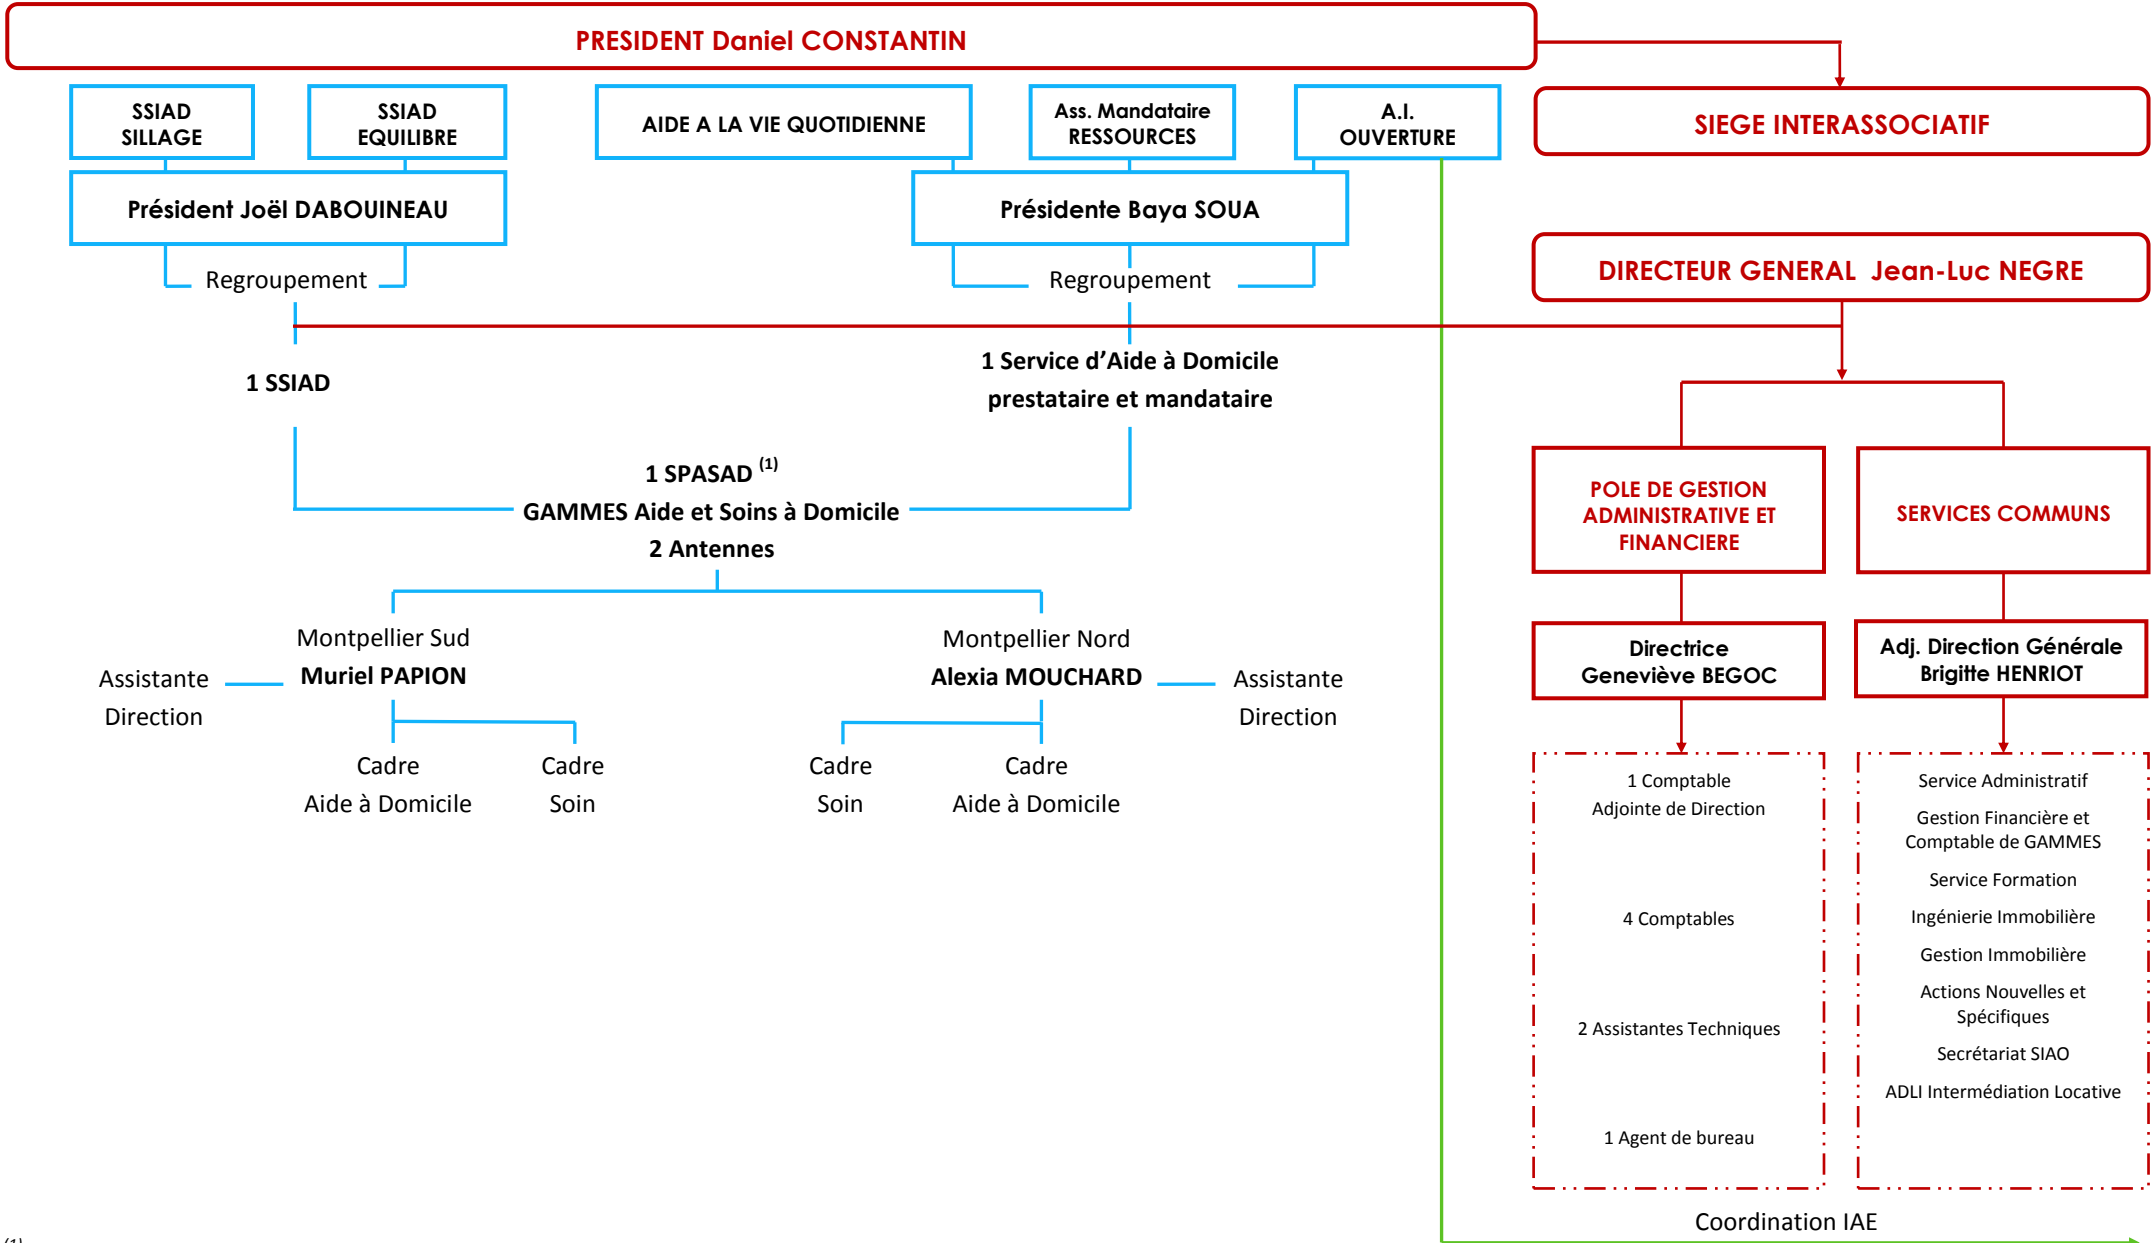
PRESIDENT Daniel CONSTANTIN

SSIAD SILLAGE

SSIAD EQUILIBRE

AIDE A LA VIE QUOTIDIENNE

Ass. Mandataire RESSOURCES

A.I. OUVERTURE

SIEGE INTERASSOCIATIF

Président Joël DABOUINEAU

Présidente Baya SOUA

Regroupement

Regroupement

DIRECTEUR GENERAL Jean-Luc NEGRE

1 SSIAD

1 Service d'Aide à Domicile prestataire et mandataire

1 SPASAD $^{(1)}$
GAMMES Aide et Soins à Domicile
2 Antennes

POLE DE GESTION ADMINISTRATIVE ET FINANCIERE

SERVICES COMMUNS

Montpellier Sud
Muriel PAPION

Montpellier Nord
Alexia MOUCHARD

Assistante Direction

Assistante Direction

Directrice Geneviève BEGOC

Adj. Direction Générale Brigitte HENRIOT

Cadre Aide à Domicile

Cadre Soin

Cadre Soin

Cadre Aide à Domicile

1 Comptable
Adjointe de Direction

4 Comptables

2 Assistantes Techniques

1 Agent de bureau

Service Administratif

Gestion Financière et Comptable de GAMMES

Service Formation

Ingénierie Immobilière

Gestion Immobilière

Actions Nouvelles et Spécifiques

Secrétariat SIAO

ADLI Intermédiation Locative

Coordination IAE

(1)